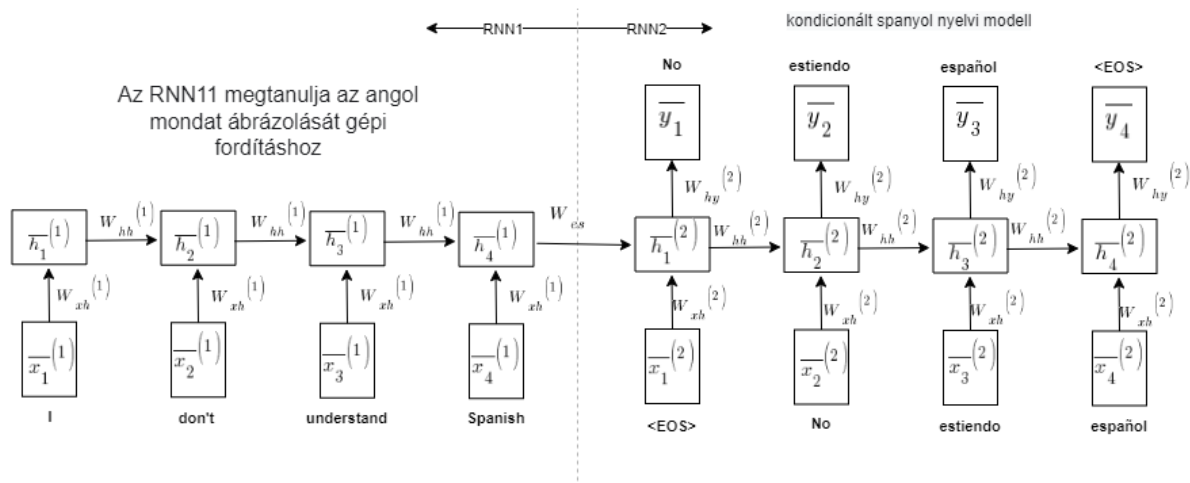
RNN1
RNN2
kondicionált spanyol nyelvi modell

Az RNN11 megtanulja az angol mondat ábrázolását gépi fordításhoz

No
estiendo
español
<EOS>

$\overline{y_1}$
$\overline{y_2}$
$\overline{y_3}$
$\overline{y_4}$

$W_{hy}^{(2)}$
$W_{hy}^{(2)}$
$W_{hy}^{(2)}$
$W_{hy}^{(2)}$

$\overline{h_1}^{(1)}$ $W_{hh}^{(1)}$ $\overline{h_2}^{(1)}$ $W_{hh}^{(1)}$ $\overline{h_3}^{(1)}$ $W_{hh}^{(1)}$ $\overline{h_4}^{(1)}$ $W_{es}$ $\overline{h_1}^{(2)}$ $W_{hh}^{(2)}$ $\overline{h_2}^{(2)}$ $W_{hh}^{(2)}$ $\overline{h_3}^{(2)}$ $W_{hh}^{(2)}$ $\overline{h_4}^{(2)}$

$W_{xh}^{(1)}$
$W_{xh}^{(1)}$
$W_{xh}^{(1)}$
$W_{xh}^{(1)}$
$W_{xh}^{(2)}$
$W_{xh}^{(2)}$
$W_{xh}^{(2)}$
$W_{xh}^{(2)}$

$\overline{x_1}^{(1)}$
$\overline{x_2}^{(1)}$
$\overline{x_3}^{(1)}$
$\overline{x_4}^{(1)}$
$\overline{x_1}^{(2)}$
$\overline{x_2}^{(2)}$
$\overline{x_3}^{(2)}$
$\overline{x_4}^{(2)}$

I
don't
understand
Spanish
<EOS>
No
estiendo
español